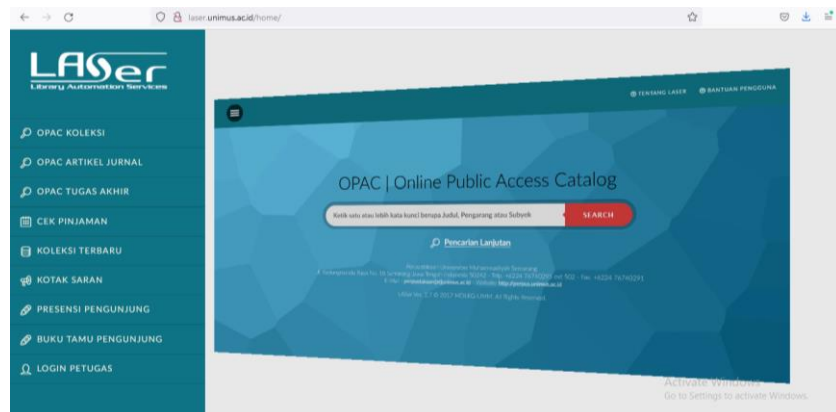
laser.unimus.ac.id/home/

LASer
Library Automation Services

OPAC KOLEKSI
OPAC ARTIKEL JURNAL
OPAC TUGAS AKHIR
CEK PINJAMAN
KOLEKSI TERBARU
KOTAK SARAN
PRESENSI PENGUNJUNG
BUKU TAMU PENGUNJUNG
LOGIN PETUGAS

TENTANG LASER
BANTUAN PENGGUNA

OPAC | Online Public Access Catalog

Ketik satu atau lebih kata kunci berupa Judul, Pengarang atau Subyek
SEARCH

Pencarian Lanjutan

Perpustakaan Universitas Muhammadiyah Semarang
Jl. Kedungmundu Raya No. 18 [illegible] Telp. +6224 76740295 ext 502 - Fax. +6224 76740291
E-Mail : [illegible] - Website : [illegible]
LASer Ver 3.1 © 2017 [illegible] All Rights Reserved

Activate Windows
Go to Settings to activate Windows.